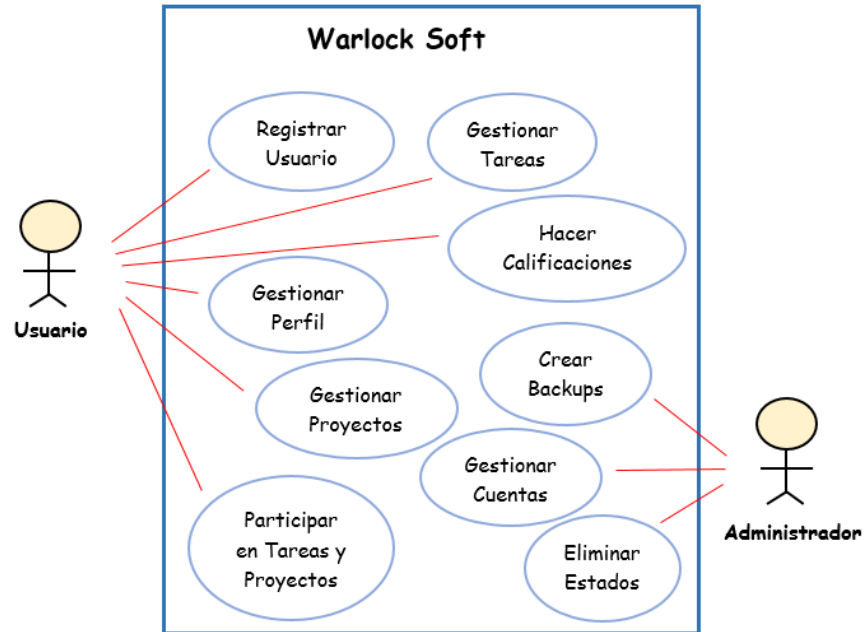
Warlock Soft

Registrar Usuario

Gestionar Tareas

Hacer Calificaciones

Gestionar Perfil

Crear Backups

Gestionar Proyectos

Gestionar Cuentas

Participar en Tareas y Proyectos

Eliminar Estados

Usuario

Administrador